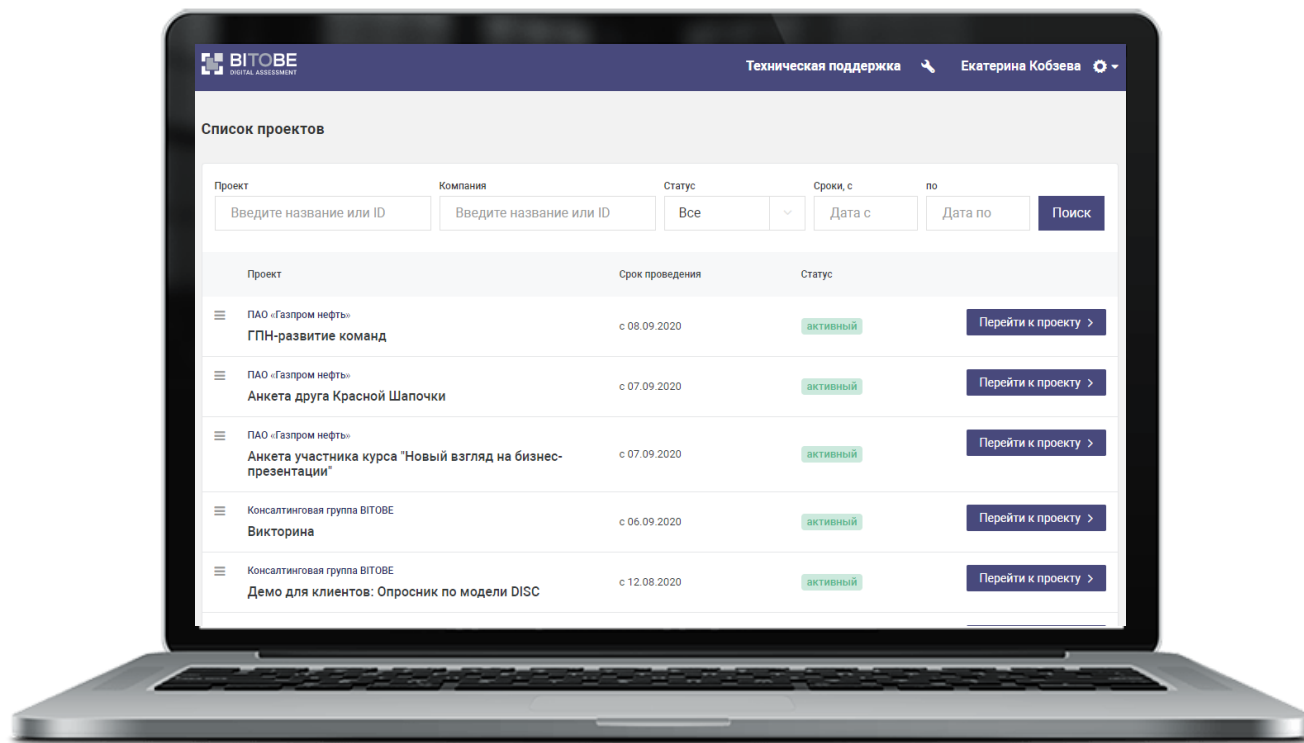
BITOBE
DIGITAL ASSESSMENT

Техническая поддержка

Екатерина Кобзева

Список проектов

Проект
Введите название или ID

Компания
Введите название или ID

Статус
Все

Сроки, с
Дата с

по
Дата по

Поиск

| Проект | Срок проведения | Статус | |
|---|---|---|---|
| ПАО «Газпром нефть» ГПН-развитие команд | с 08.09.2020 | активный | Перейти к проекту > |
| ПАО «Газпром нефть» Анкета друга Красной Шапочки | с 07.09.2020 | активный | Перейти к проекту > |
| ПАО «Газпром нефть» Анкета участника курса "Новый взгляд на бизнес-презентации" | с 07.09.2020 | активный | Перейти к проекту > |
| Консалтинговая группа BITOBE Викторина | с 06.09.2020 | активный | Перейти к проекту > |
| Консалтинговая группа BITOBE Демо для клиентов: Опросник по модели DISC | с 12.08.2020 | активный | Перейти к проекту > |